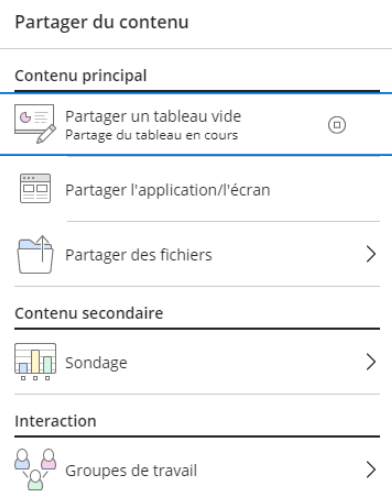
Partager du contenu

Contenu principal

Partager un tableau vide
Partage du tableau en cours

Partager l'application/l'écran

Partager des fichiers

Contenu secondaire

Sondage

Interaction

Groupes de travail